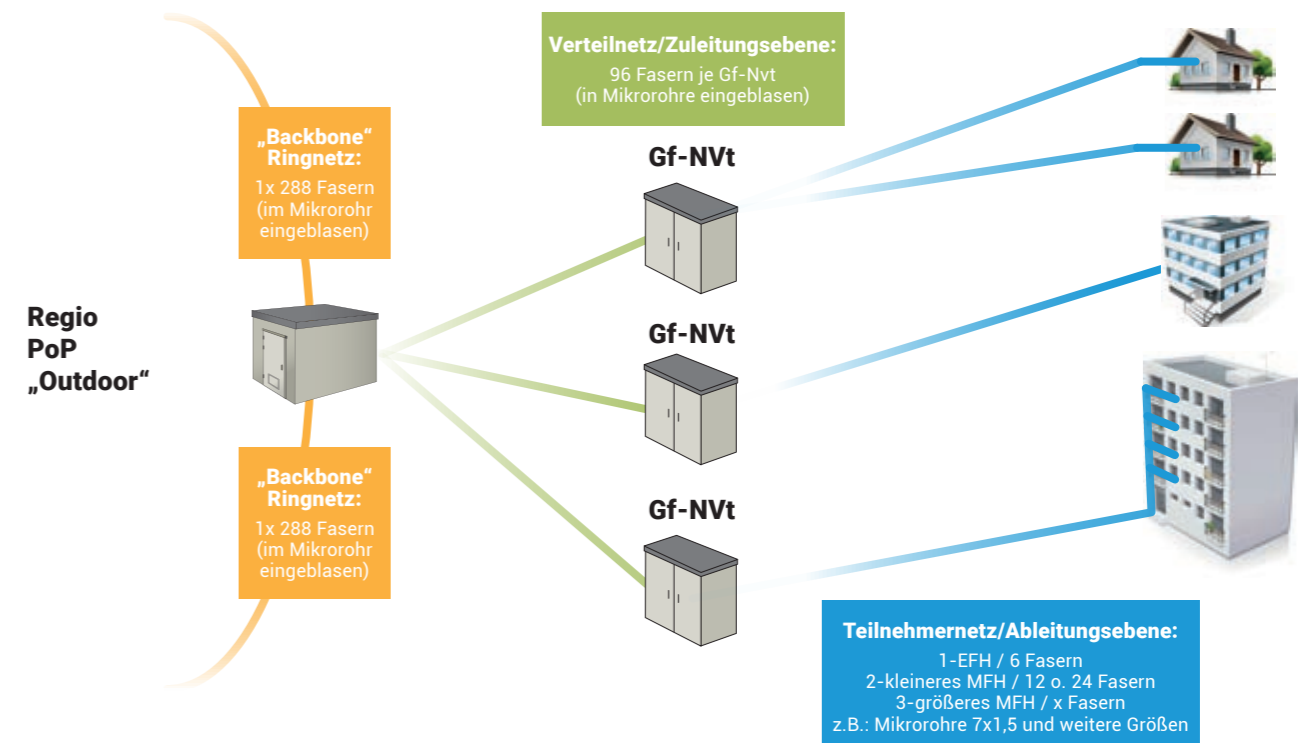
Verteilnetz/Zuleitungsebene:
96 Fasern je Gf-Nvt
(in Mikrorohre eingeblasen)

„Backbone“
Ringnetz:
1x 288 Fasern
(im Mikrorohr
eingeblasen)

Regio
PoP
„Outdoor“

„Backbone“
Ringnetz:
1x 288 Fasern
(im Mikrorohr
eingeblasen)

Gf-NVt

Gf-NVt

Gf-NVt

Teilnehmernetz/Ableitungsebene:
1-EFH / 6 Fasern
2-kleineres MFH / 12 o. 24 Fasern
3-größeres MFH / x Fasern
z.B.: Mikrorohre 7x1,5 und weitere Größen